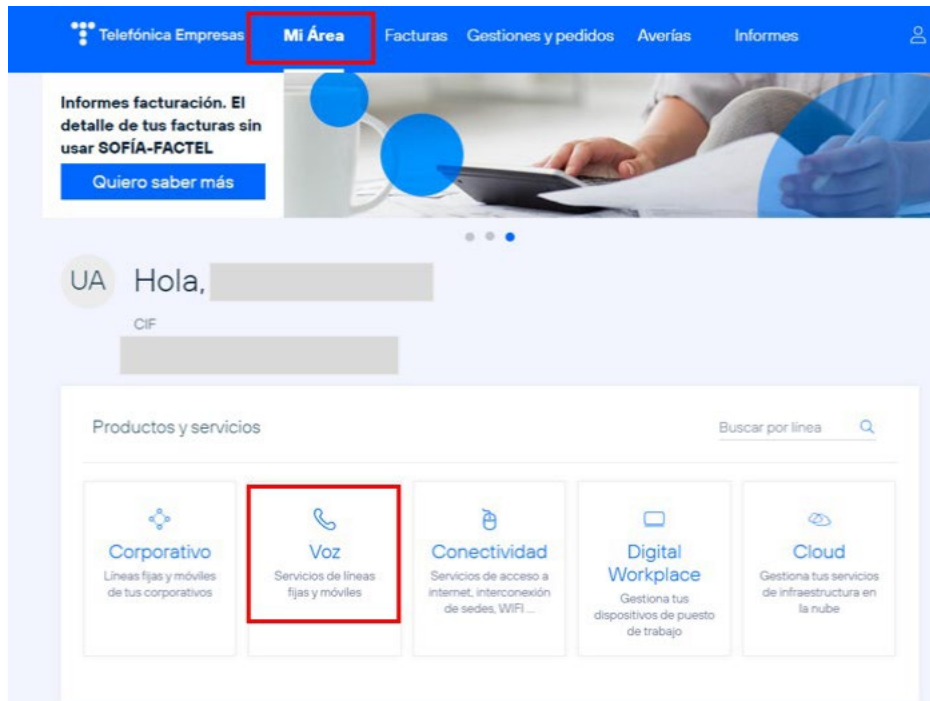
Telefónica Empresas Mi Área Facturas Gestiones y pedidos Averías Informes

Informes facturación. El detalle de tus facturas sin usar SOFÍA-FACTEL

Quiero saber más

UA Hola,

CIF

Productos y servicios

Buscar por línea

Corporativo
Líneas fijas y móviles de tus corporativos

Voz
Servicios de líneas fijas y móviles

Conectividad
Servicios de acceso a internet, interconexión de sedes, WIFI ...

Digital Workplace
Gestiona tus dispositivos de puesto de trabajo

Cloud
Gestiona tus servicios de infraestructura en la nube